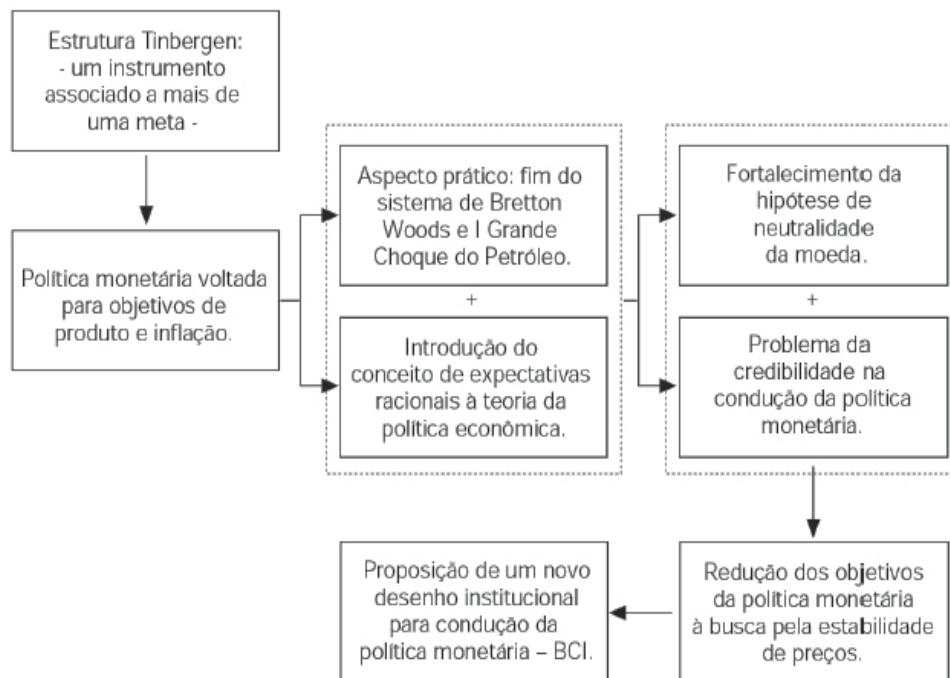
Estrutura Tinbergen:
- um instrumento associado a mais de uma meta -

Política monetária voltada para objetivos de produto e inflação.

Aspecto prático: fim do sistema de Bretton Woods e I Grande Choque do Petróleo.

+

Introdução do conceito de expectativas racionais à teoria da política econômica.

Fortalecimento da hipótese de neutralidade da moeda.

+

Problema da credibilidade na condução da política monetária.

Redução dos objetivos da política monetária à busca pela estabilidade de preços.

Proposição de um novo desenho institucional para condução da política monetária – BCI.